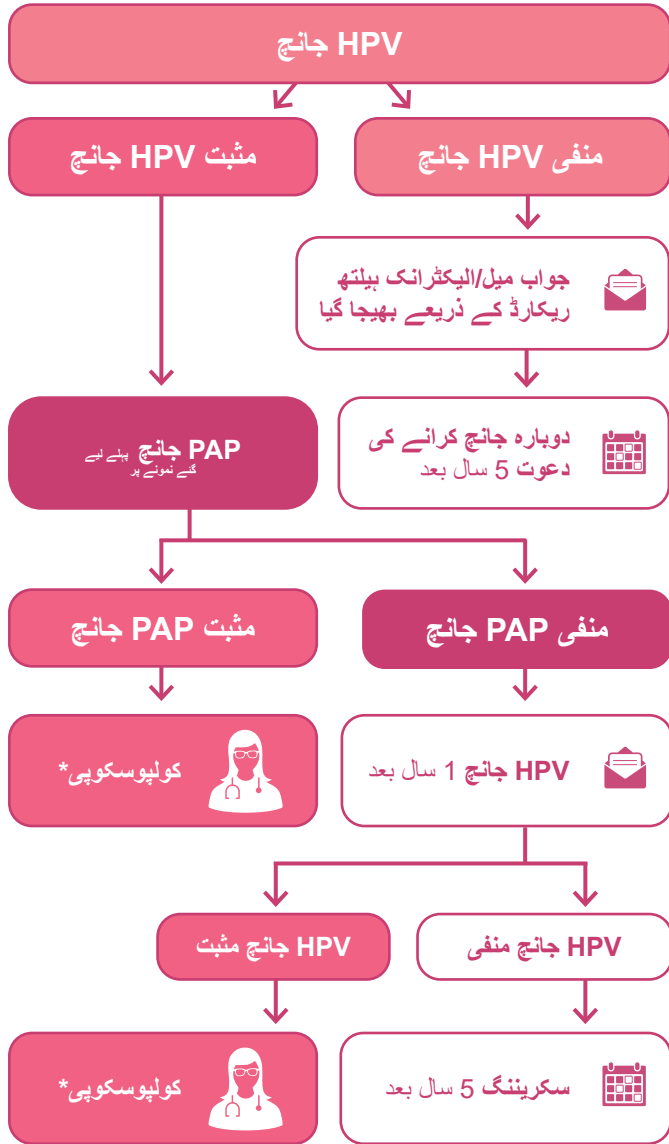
HPV جانچ

مثبت HPV جانچ

منفی HPV جانچ

جواب میل/الیکٹرانک ہیلتھ ریکارڈ کے ذریعے بھیجا گیا

PAP جانچ پہلے لیے گئے نمونے پر

دوبارہ جانچ کرانے کی دعوت 5 سال بعد

مثبت PAP جانچ

منفی PAP جانچ

کولپوسکوپی*

HPV جانچ 1 سال بعد

HPV جانچ مثبت

HPV جانچ منفی

کولپوسکوپی*

سکریننگ 5 سال بعد